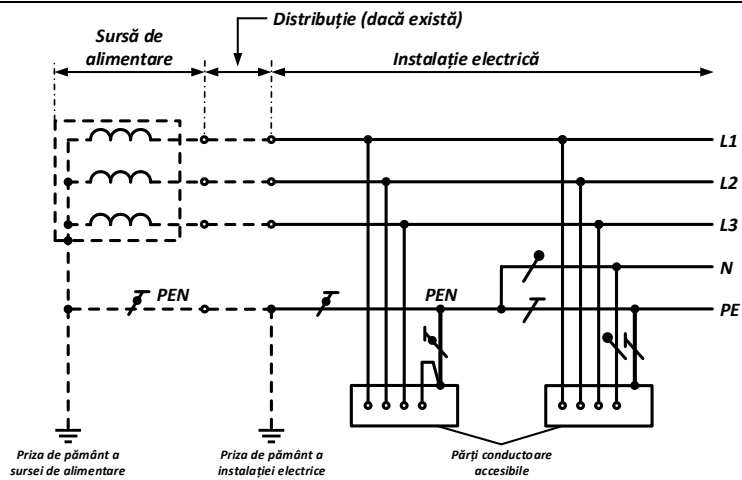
Distribuție (dacă există)

Sursă de alimentare

Instalație electrică

L1

L2

L3

N

PEN

PEN

PE

Priza de pământ a sursei de alimentare

Priza de pământ a instalației electrice

Părți conductoare accesibile